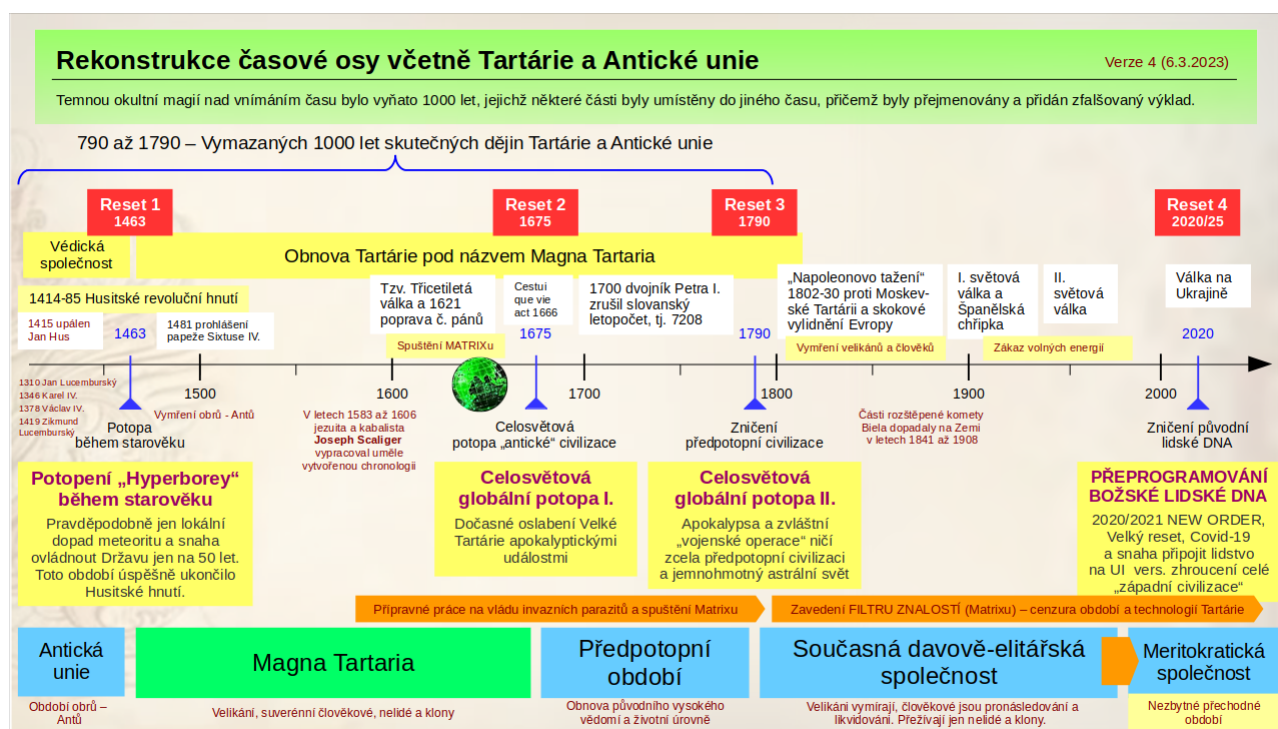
Rekonstrukce časové osy včetně Tartárie a Antické unie

Verze 4 (6.3.2023)

Temnou okultní magií nad vnímáním času bylo vyňato 1000 let, jejichž některé části byly umístěny do jiného času, přičemž byly přejmenovány a přidán zfalšovaný výklad.

790 až 1790 – Vymazaných 1000 let skutečných dějin Tartárie a Antické unie

Reset 1
1463

Reset 2
1675

Reset 3
1790

Reset 4
2020/25

Védická společnost

Obnova Tartárie pod názvem Magna Tartaria

1414-85 Husitské revoluční hnutí

1415 upálen Jan Hus

1463

1481 prohlášení papeže Sixtuse IV.

Tzv. Třicetiletá válka a 1621 poprava č. pánů

Cestui que vie act 1666

1675

1700 dvojník Petra I. zrušil slovanský letopočet, tj. 7208

1790

„Napoleonovo tažení" 1802-30 proti Moskevské Tartárii a skokové vylidnění Evropy

I. světová válka a Španělská chřipka

II. světová válka

Válka na Ukrajině

2020

Spuštění MATRIXu

Vymření velikánů a člověků

Zákaz volných energií

1310 Jan Lucemburský
1346 Karel IV.
1378 Václav IV.
1419 Zikmund Lucemburský

1500

1600

1700

1800

1900

2000

Potopa během starověku

Vymření obrů - Antů

V letech 1583 až 1606 jezuita a kabalista Joseph Scaliger vypracoval uměle vytvořenou chronologii

Celosvětová potopa „antické" civilizace

Zničení předpotopní civilizace

Části rozštěpené komety Biela dopadaly na Zemi v letech 1841 až 1908

Zničení původní lidské DNA

Potopení „Hyperborey" během starověku

Pravděpodobně jen lokální dopad meteoritu a snaha ovládnout Državu jen na 50 let. Toto období úspěšně ukončilo Husitské hnutí.

Celosvětová globální potopa I.

Dočasné oslabení Velké Tartárie apokalyptickými událostmi

Celosvětová globální potopa II.

Apokalypsa a zvláštní „vojenské operace" ničí zcela předpotopní civilizaci a jemnohmotný astrální svět

PŘEPROGRAMOVÁNÍ BOŽSKÉ LIDSKÉ DNA

2020/2021 NEW ORDER, Velký reset, Covid-19 a snaha připojit lidstvo na UI vers. zhroucení celé „západní civilizace"

Přípravné práce na vládu invazních parazitů a spuštění Matrixu

Zavedení FILTRU ZNALOSTÍ (Matrixu) – cenzura období a technologií Tartárie

Antická unie

Magna Tartaria

Předpotopní období

Současná davově-elitářská společnost

Meritokratická společnost

Období obrů – Antů

Velikáni, suverénní člověkové, nelidé a klony

Obnova původního vysokého vědomí a životní úrovně

Velikáni vymírají, člověkové jsou pronásledování a likvidováni. Přežívají jen nelidé a klony.

Nezbytné přechodné období